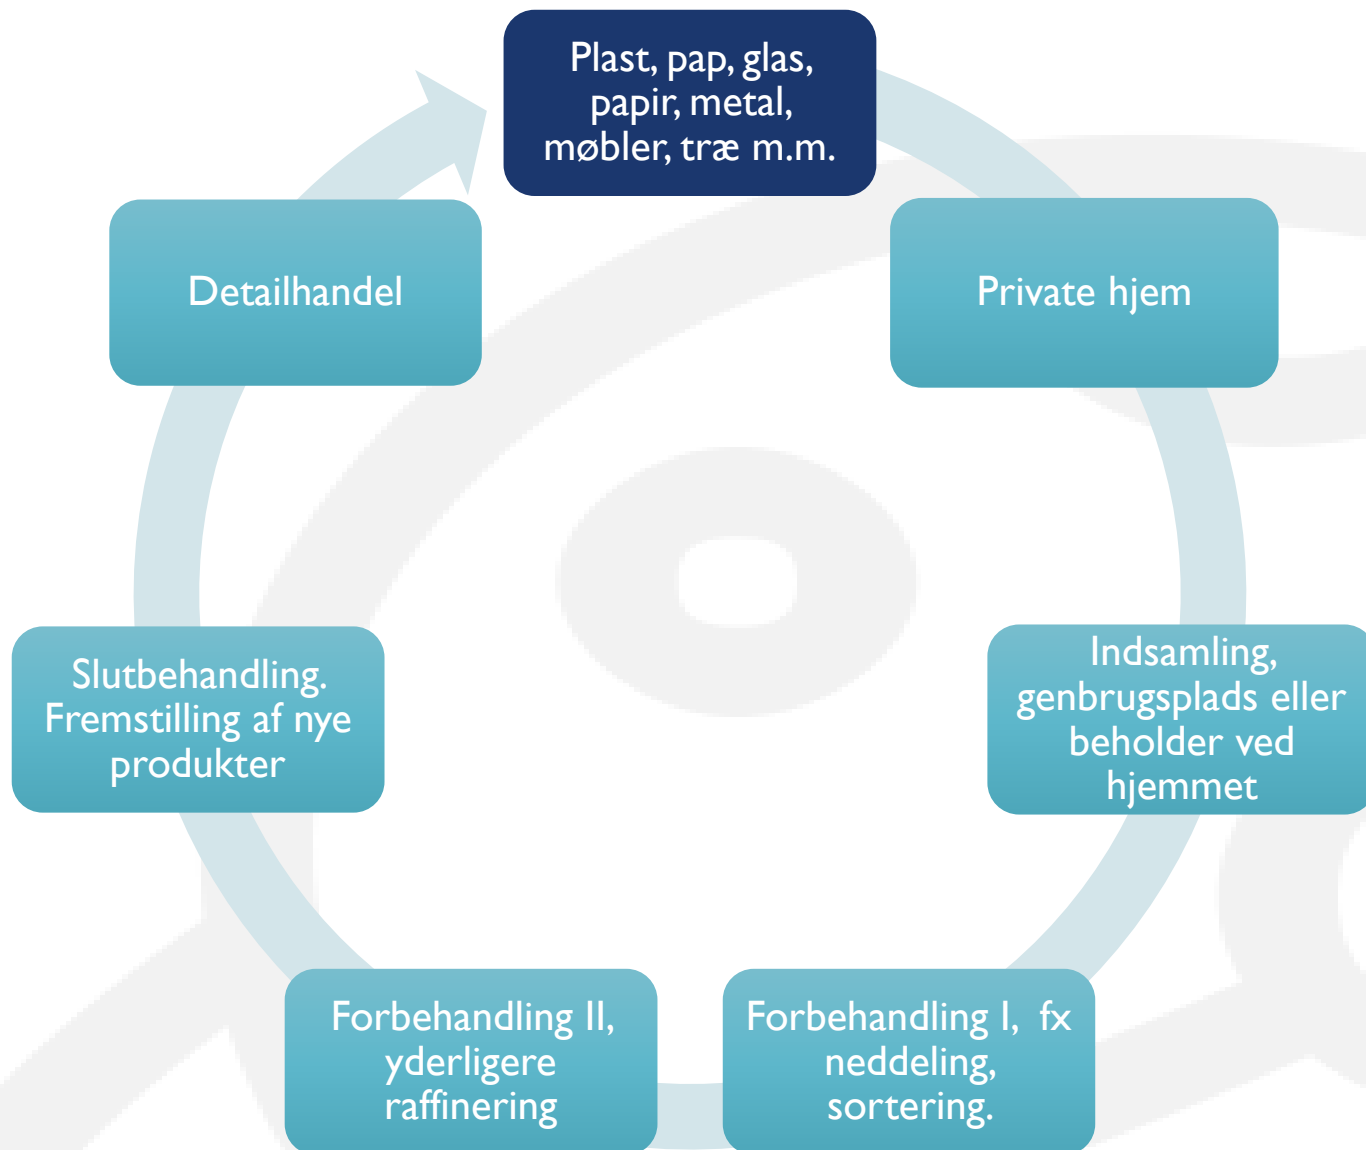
Plast, pap, glas, papir, metal, møbler, træ m.m.

Private hjem

Indsamling, genbrugsplads eller beholder ved hjemmet

Forbehandling I, fx neddeling, sortering.

Forbehandling II, yderligere raffinering

Slutbehandling. Fremstilling af nye produkter

Detailhandel